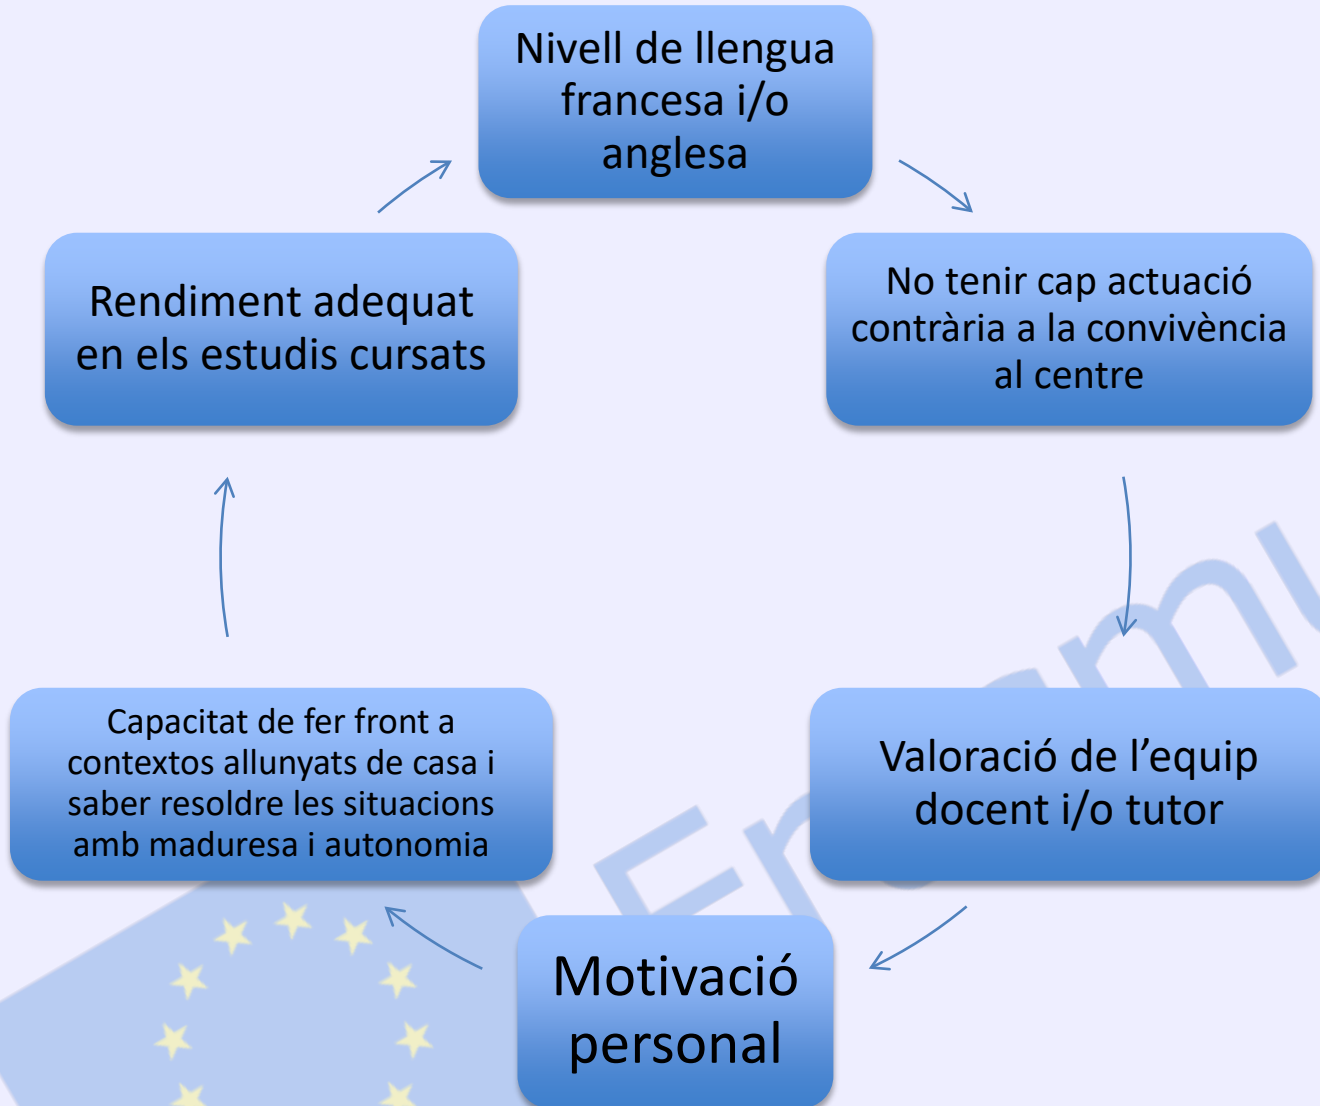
Nivell de llengua francesa i/o anglesa

No tenir cap actuació contrària a la convivència al centre

Valoració de l'equip docent i/o tutor

Motivació personal

Capacitat de fer front a contextos allunyats de casa i saber resoldre les situacions amb maduresa i autonomia

Rendiment adequat en els estudis cursats

Erasmus